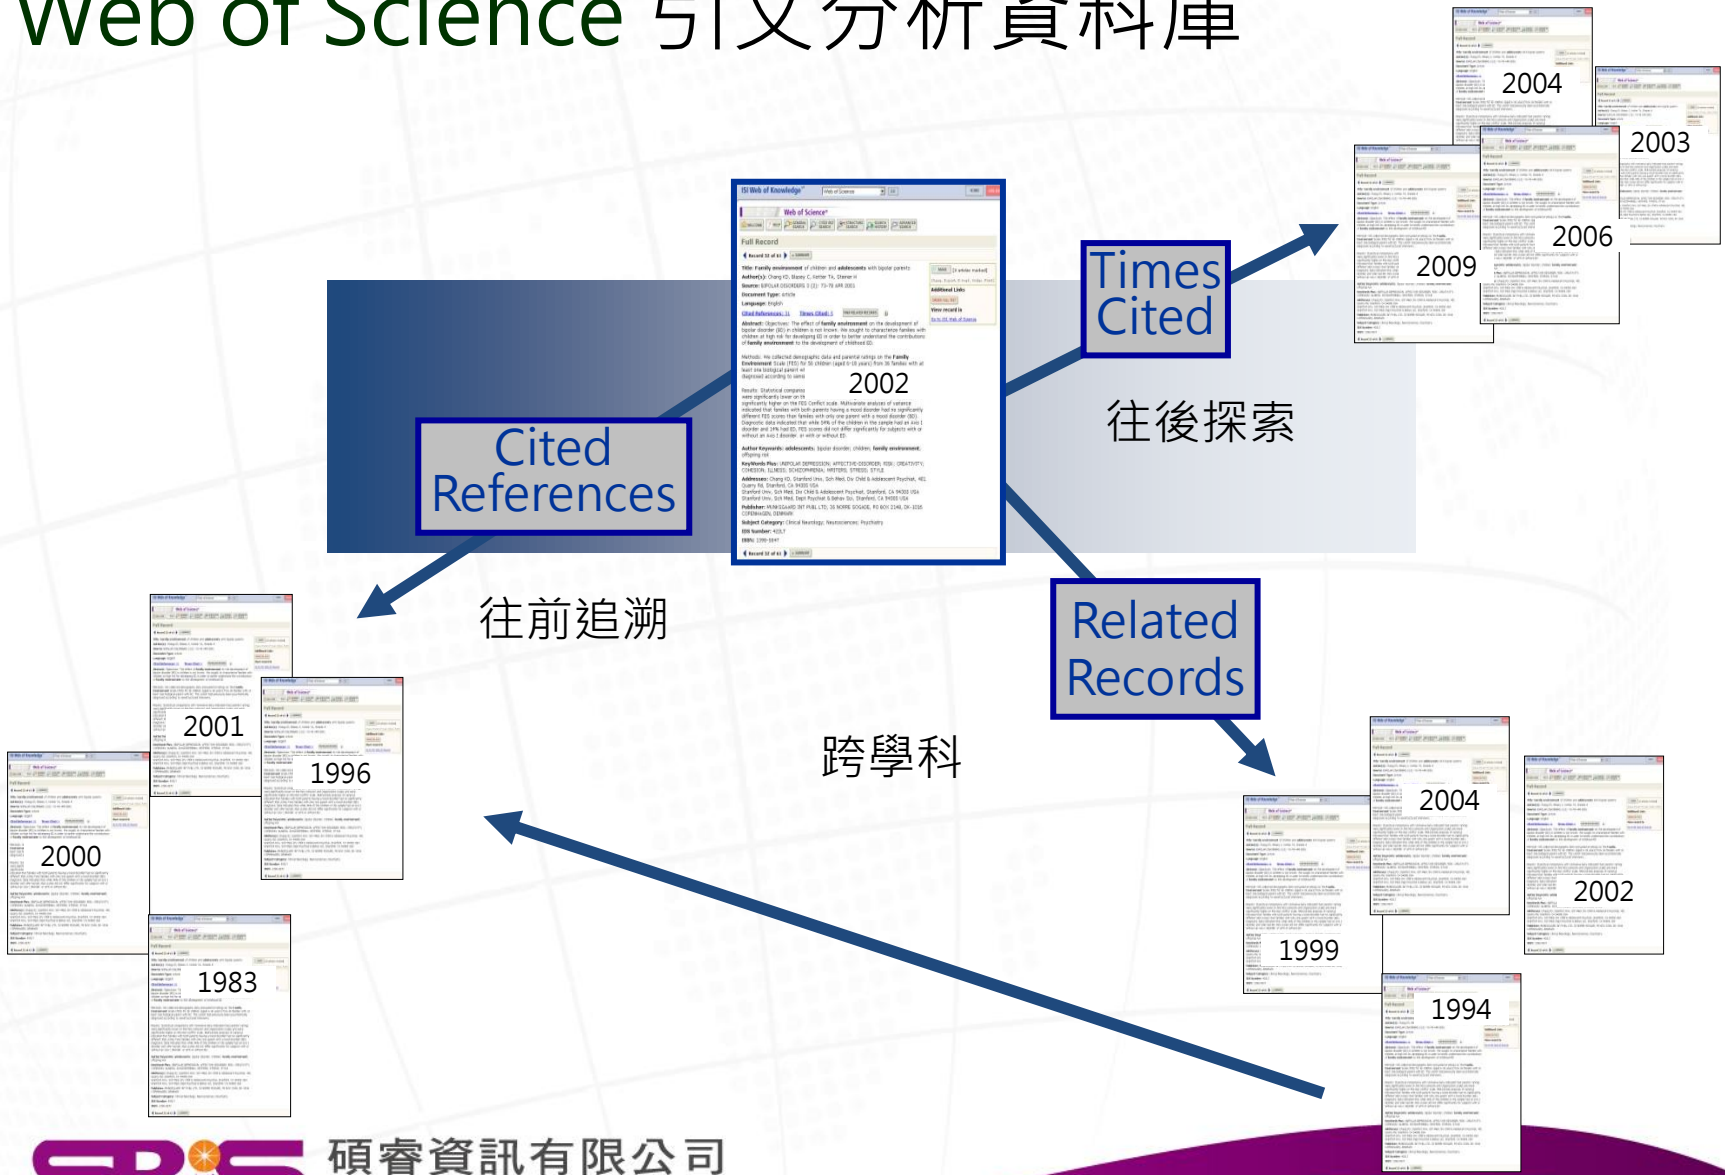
Web of Science 引文分析資料庫

2004

2003

2009

2006

Times Cited

2002

往後探索

Cited References

往前追溯

Related Records

2001

1996

2000

1983

跨學科

2004

2002

1999

1994

碩睿資訊有限公司